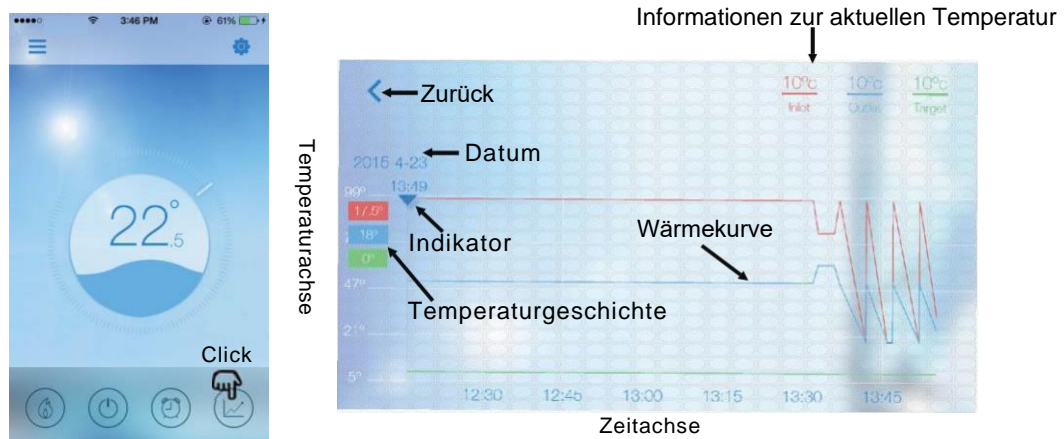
3:46 PM
61%

22°.5

Click

Informationen zur aktuellen Temperatur

Zurück

10°c Inlet
10°c Outlet
10°c Target

Datum
2015 4-23

13:49
99°
17.5°
18°
0°
Indikator

Wärmekurve

47°
Temperaturgeschichte

21°
5°

12:30 12:45 13:00 13:15 13:30 13:45

Temperaturachse

Zeitachse